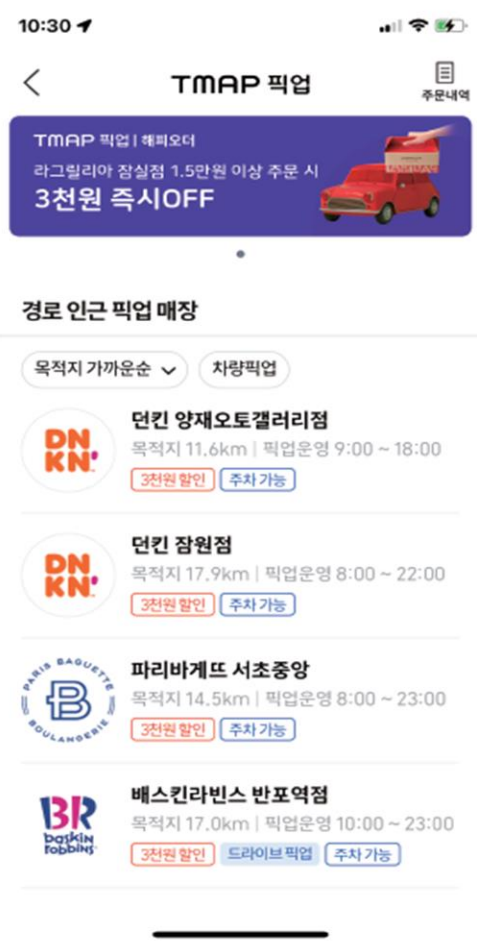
10:30

TMAP 픽업

주문내역

TMAP 픽업 | 해피오더
라그릴리아 잠실점 1.5만원 이상 주문 시
3천원 즉시OFF

경로 인근 픽업 매장

목적지 가까운순

차량픽업

DN KN

던킨 양재오토갤러리점
목적지 11.6km | 픽업운영 9:00 ~ 18:00
3천원 할인 주차 가능

DN KN

던킨 잠원점
목적지 17.9km | 픽업운영 8:00 ~ 22:00
3천원 할인 주차 가능

PARIS BAGUETTE B BOULANGERIE

파리바게뜨 서초중앙
목적지 14.5km | 픽업운영 8:00 ~ 23:00
3천원 할인 주차 가능

BR baskin robbins

배스킨라빈스 반포역점
목적지 17.0km | 픽업운영 10:00 ~ 23:00
3천원 할인 드라이브 픽업 주차 가능